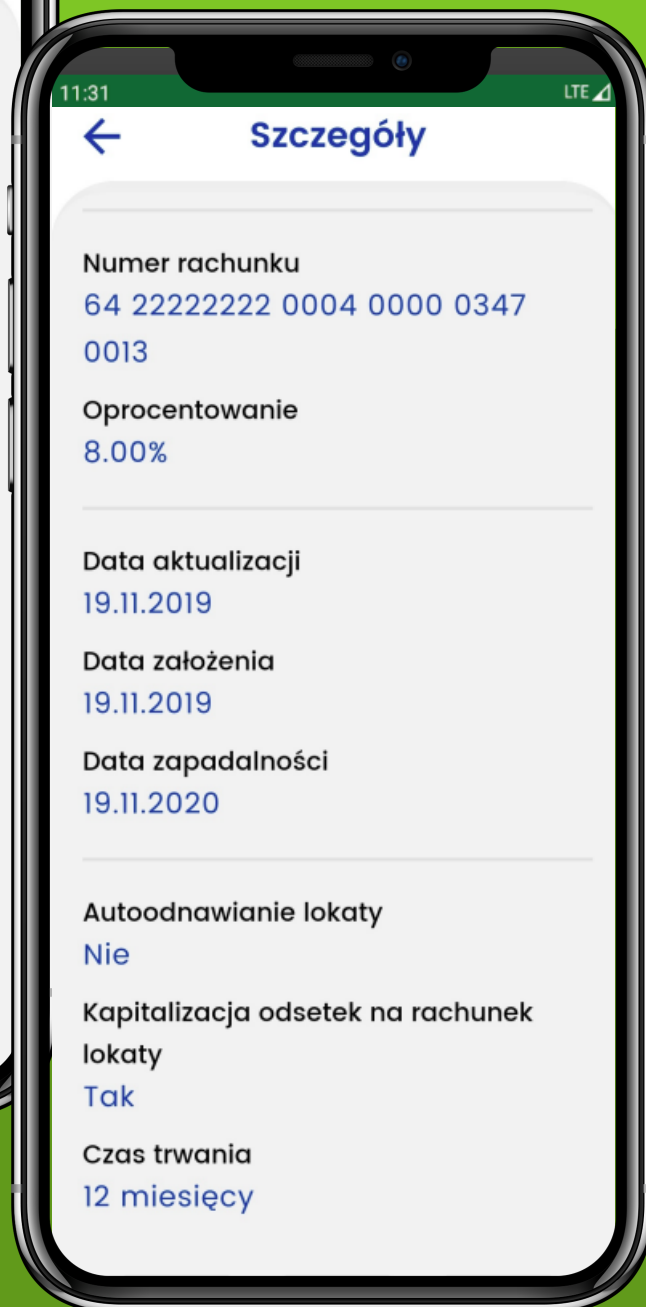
11:31
LTE

←
Szczegóły

Numer rachunku
64 22222222 0004 0000 0347 0013

Oprocentowanie
8.00%

Data aktualizacji
19.11.2019

Data założenia
19.11.2019

Data zapadalności
19.11.2020

Autoodnawianie lokaty
Nie

Kapitalizacja odsetek na rachunek lokaty
Tak

Czas trwania
12 miesięcy